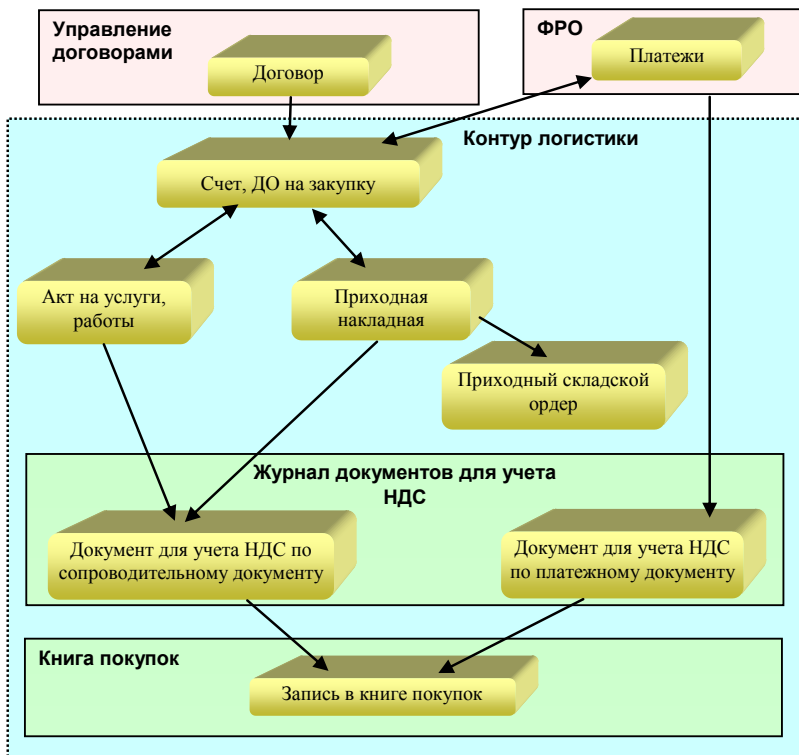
Управление договорами

Договор

ФРО

Платежи

Контур логистики

Счет, ДО на закупку

Акт на услуги, работы

Приходная накладная

Приходный складской ордер

Журнал документов для учета НДС

Документ для учета НДС по сопроводительному документу

Документ для учета НДС по платежному документу

Книга покупок

Запись в книге покупок